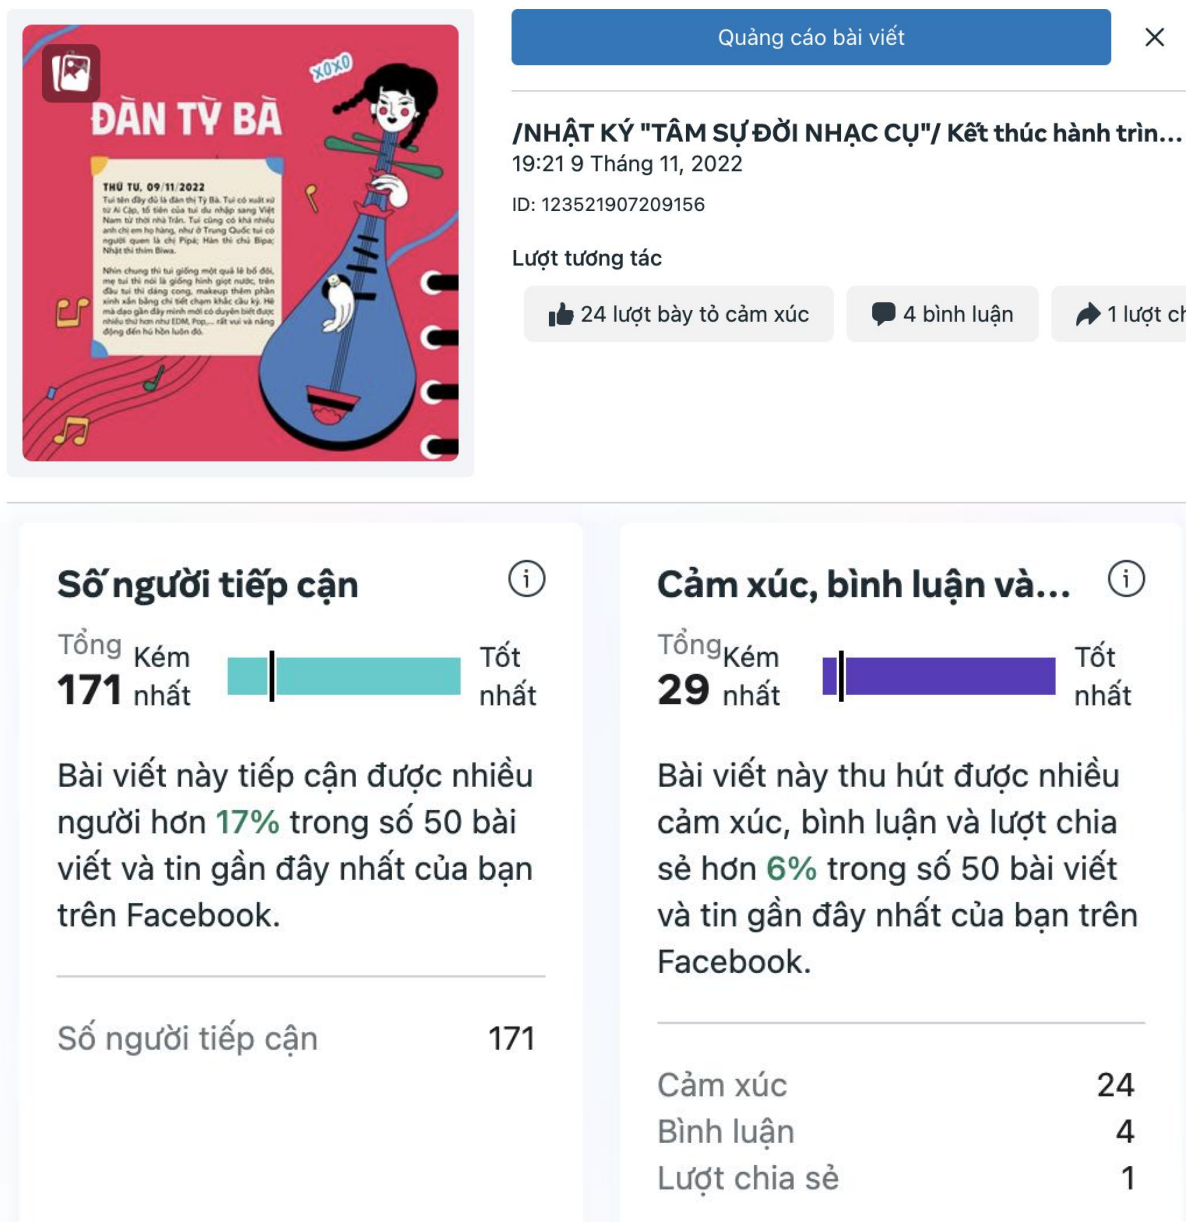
ĐÀN TỲ BÀ

xoxo

THỨ TƯ, 09/11/2022

Tui tên đầy đủ là đàn thị Tỳ Bà. Tui có xuất xứ từ Ai Cập, tổ tiên của tui du nhập sang Việt Nam từ thời nhà Trần. Tui cũng có khá nhiều anh chị em họ hàng, như ở Trung Quốc tui có người quen là chị Pipa; Hàn thì chú Bipa; Nhật thì thím Biwa.

Nhìn chung thì tui giống một quả lê bổ đôi, mẹ tui thì nói là giống hình giọt nước, trên đầu tui thì dáng cong, makeup thêm phần xinh xắn bằng chi tiết chạm khắc cầu kỳ. Hè mà dạo gần đây mình mới có duyên biết được nhiều thứ hơn như EDM, Pop,... rất vui và năng động đến hú hồn luôn đó.

Quảng cáo bài viết

/NHẬT KÝ "TÂM SỰ ĐỜI NHẠC CỤ"/ Kết thúc hành trìn...
19:21 9 Tháng 11, 2022

ID: 123521907209156

Lượt tương tác

24 lượt bày tỏ cảm xúc
4 bình luận
1 lượt ch

Số người tiếp cận

Tổng
171

Kém nhất

Tốt nhất

Bài viết này tiếp cận được nhiều người hơn 17% trong số 50 bài viết và tin gần đây nhất của bạn trên Facebook.

Số người tiếp cận 171

Cảm xúc, bình luận và...

Tổng
29

Kém nhất

Tốt nhất

Bài viết này thu hút được nhiều cảm xúc, bình luận và lượt chia sẻ hơn 6% trong số 50 bài viết và tin gần đây nhất của bạn trên Facebook.

Cảm xúc 24
Bình luận 4
Lượt chia sẻ 1